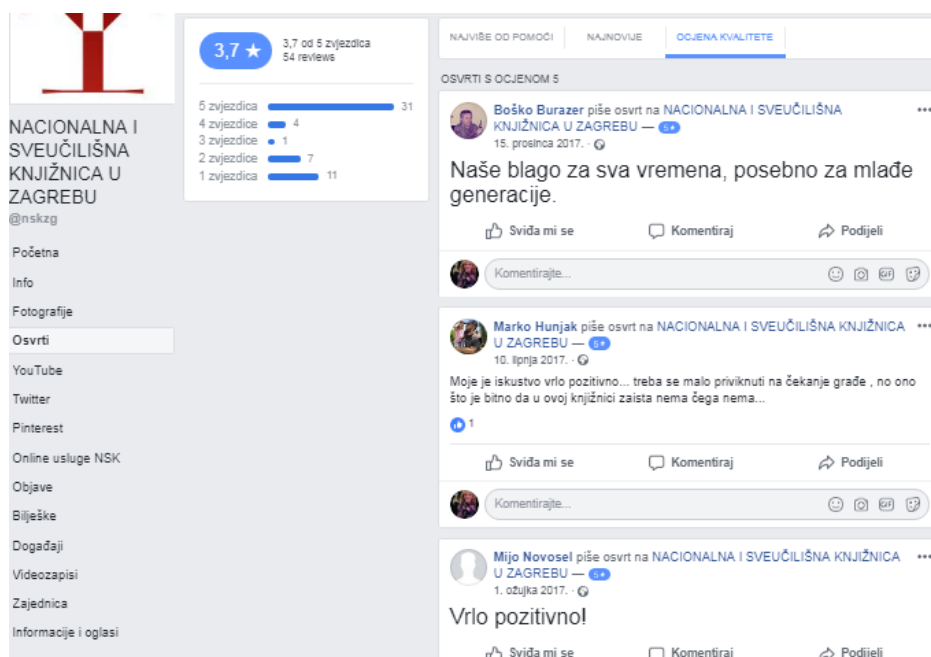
NACIONALNA I SVEUČILIŠNA KNJIŽNICA U ZAGREBU
@nskzg

Početna
Info
Fotografije
Osvrti
YouTube
Twitter
Pinterest
Online usluge NSK
Objave
Bilješke
Događaji
Videozapisi
Zajednica
Informacije i oglasi

3,7 ★
3,7 od 5 zvjezdica
54 reviews

| | | |
|---|---|---|
| 5 zvjezdica | | 31 |
| 4 zvjezdice | | 4 |
| 3 zvjezdice | | 1 |
| 2 zvjezdice | | 7 |
| 1 zvjezdica | | 11 |

NAJVIŠE OD POMOĆI
NAJNOVIJE
OCJENA KVALITETE

OSVRTI S OCJENOM 5

Boško Burazer piše osvrt na NACIONALNA I SVEUČILIŠNA KNJIŽNICA U ZAGREBU — 5★
15. prosinca 2017.

Naše blago za sva vremena, posebno za mlađe generacije.

Sviđa mi se
Komentiraj
Podijeli

Komentirajte...

Marko Hunjak piše osvrt na NACIONALNA I SVEUČILIŠNA KNJIŽNICA U ZAGREBU — 5★
10. lipnja 2017.

Moje je iskustvo vrlo pozitivno... treba se malo priviknuti na čekanje građe , no ono što je bitno da u ovoj knjižnici zaista nema čega nema...

1

Sviđa mi se
Komentiraj
Podijeli

Komentirajte...

Mijo Novosel piše osvrt na NACIONALNA I SVEUČILIŠNA KNJIŽNICA U ZAGREBU — 5★
1. ožujka 2017.

Vrlo pozitivno!

Sviđa mi se
Komentiraj
Podijeli